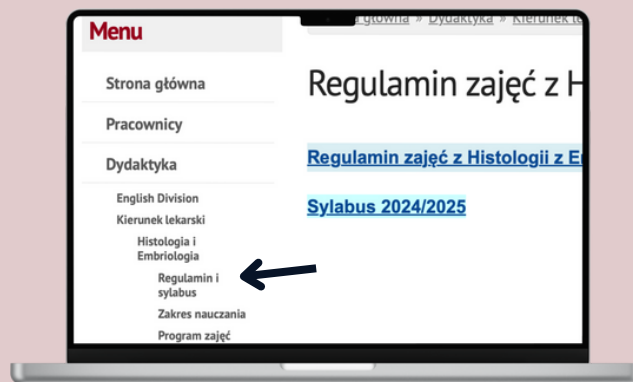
Menu

Strona główna

Pracownicy

Dydaktyka

English Division

Kierunek lekarski

Histologia i Embriologia

Regulamin i sylabus

Zakres nauczania

Program zajęć

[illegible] główna » Dydaktyka » Kierunek l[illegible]

Regulamin zajęć z H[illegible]

Regulamin zajęć z Histologii z E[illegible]

Sylabus 2024/2025